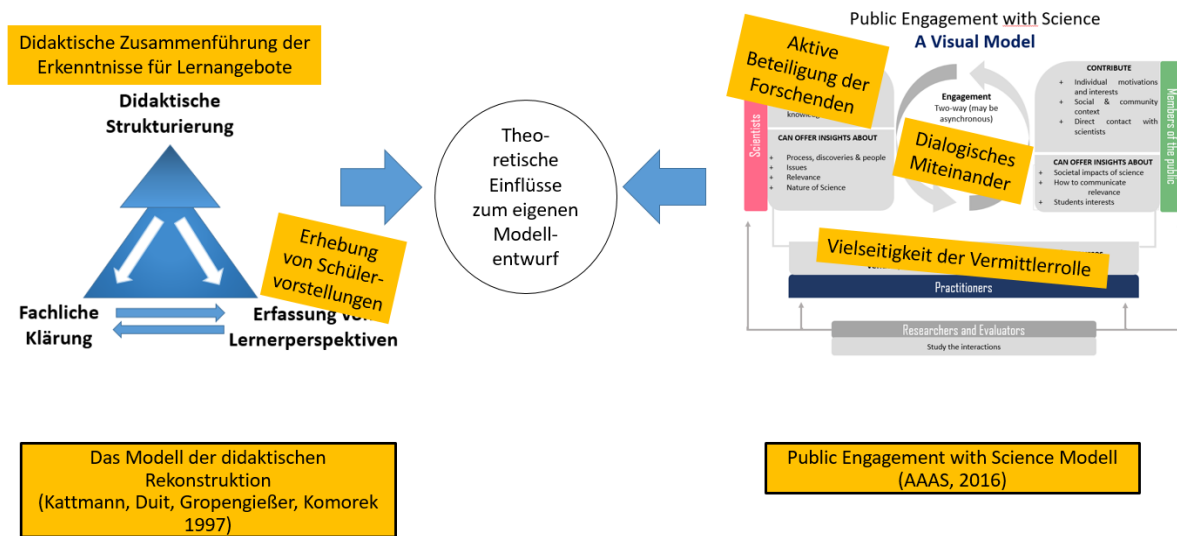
Didaktische Zusammenführung der Erkenntnisse für Lernangebote

Didaktische Strukturierung

Erhebung von Schülervorstellungen

Fachliche Klärung

Erfassung von Lernerperspektiven

Theoretische Einflüsse zum eigenen Modellentwurf

Public Engagement with Science
A Visual Model

Aktive Beteiligung der Forschenden

Scientists

knowl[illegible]

CAN OFFER INSIGHTS ABOUT
+ Process, discoveries & people
+ Issues
+ Relevance
+ Nature of Science

Engagement
Two-way (may be asynchronous)

Dialogisches Miteinander

CONTRIBUTE
+ Individual motivations and interests
+ Social & community context
+ Direct contact with scientists

CAN OFFER INSIGHTS ABOUT
+ Societal impacts of science
+ How to communicate relevance
+ Students interests

Members of the public

Vielseitigkeit der Vermittlerrolle

Practitioners

Researchers and Evaluators
Study the interactions

Das Modell der didaktischen Rekonstruktion
(Kattmann, Duit, Gropengießer, Komorek 1997)

Public Engagement with Science Modell
(AAAS, 2016)